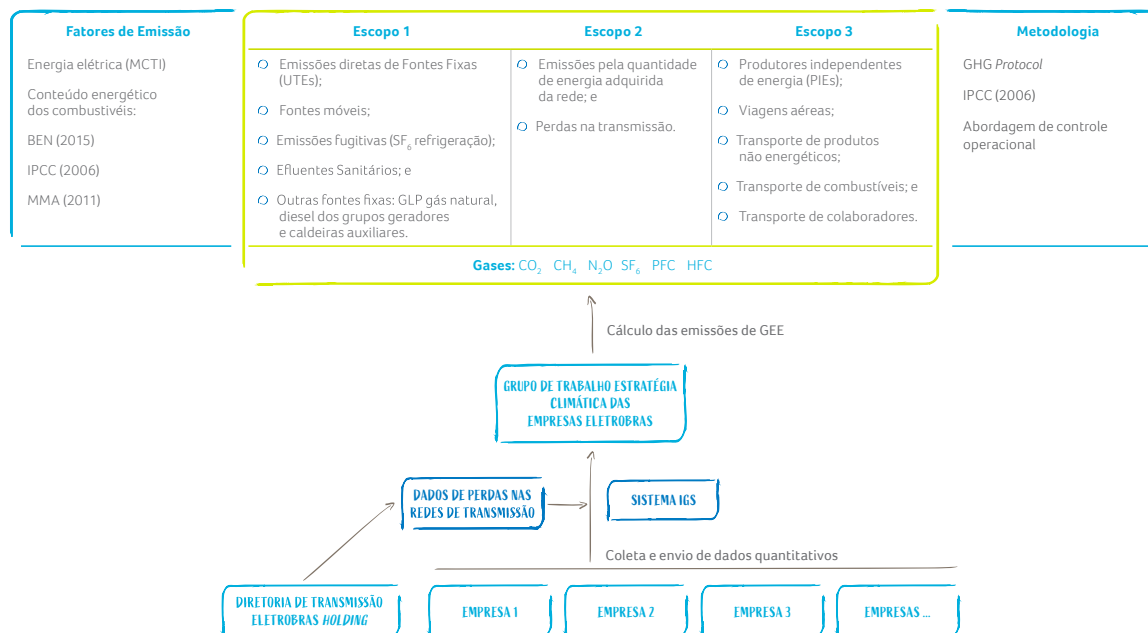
Fatores de Emissão

Energia elétrica (MCTI)

Conteúdo energético dos combustíveis:

BEN (2015)

IPCC (2006)

MMA (2011)

Escopo 1

Emissões diretas de Fontes Fixas (UTEs);

Fontes móveis;

Emissões fugitivas ($SF_6$ refrigeração);

Efluentes Sanitários; e

Outras fontes fixas: GLP gás natural, diesel dos grupos geradores e caldeiras auxiliares.

Escopo 2

Emissões pela quantidade de energia adquirida da rede; e

Perdas na transmissão.

Escopo 3

Produtores independentes de energia (PIEs);

Viagens aéreas;

Transporte de produtos não energéticos;

Transporte de combustíveis; e

Transporte de colaboradores.

Gases: $CO_2$ $CH_4$ $N_2O$ $SF_6$ PFC HFC

Metodologia

GHG Protocol

IPCC (2006)

Abordagem de controle operacional

Cálculo das emissões de GEE

GRUPO DE TRABALHO ESTRATÉGIA CLIMÁTICA DAS EMPRESAS ELETROBRAS

DADOS DE PERDAS NAS REDES DE TRANSMISSÃO

SISTEMA IGS

Coleta e envio de dados quantitativos

DIRETORIA DE TRANSMISSÃO ELETROBRAS HOLDING

EMPRESA 1

EMPRESA 2

EMPRESA 3

EMPRESAS ...